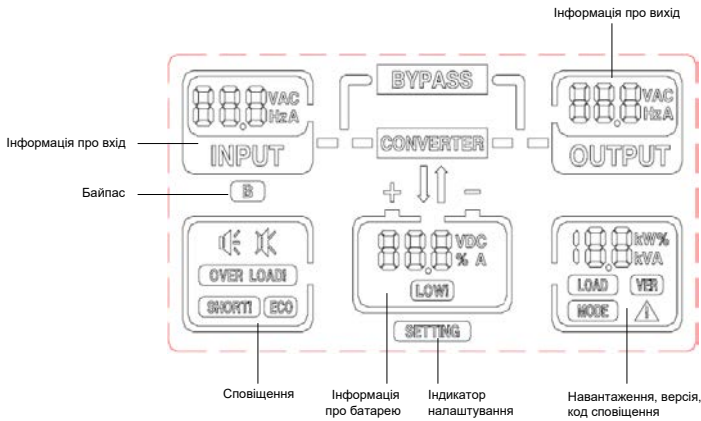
Інформація про вихід

BYPASS

88.8 VAC HzA
INPUT

88.8 VAC HzA
OUTPUT

Інформація про вхід

CONVERTER

Байпас

B

+ −

OVER LOAD!
SHORT! ECO

88.8 VDC % A
LOW!

SETTING

18.8 kW% kVA
LOAD VER
MODE

Сповіщення

Інформація про батарею

Індикатор налаштування

Навантаження, версія, код сповіщення